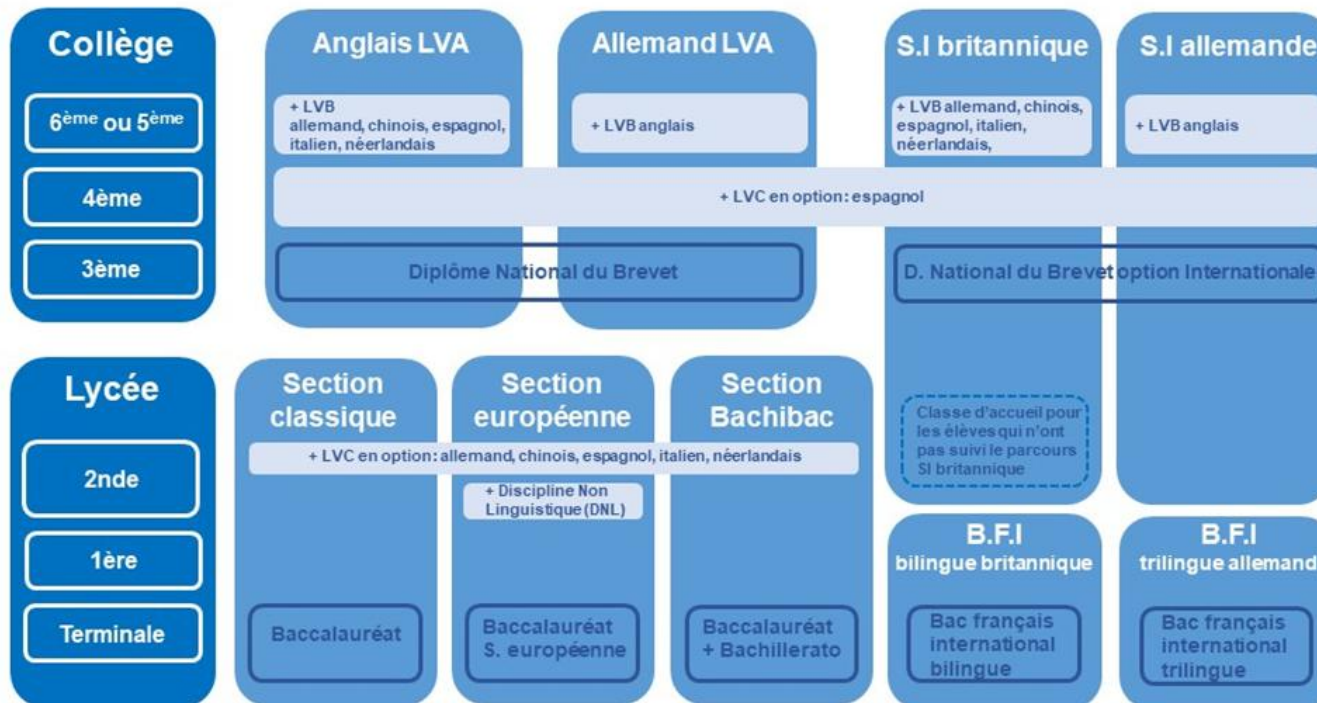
Collège

$6^{ème}$ ou $5^{ème}$

4ème

3ème

Anglais LVA

+ LVB allemand, chinois, espagnol, italien, néerlandais

Allemand LVA

+ LVB anglais

S.I britannique

+ LVB allemand, chinois, espagnol, italien, néerlandais,

S.I allemande

+ LVB anglais

+ LVC en option: espagnol

Diplôme National du Brevet

D. National du Brevet option Internationale

Lycée

2nde

1ère

Terminale

Section classique

Section européenne

Section Bachibac

+ LVC en option: allemand, chinois, espagnol, italien, néerlandais

+ Discipline Non Linguistique (DNL)

Classe d'accueil pour les élèves qui n'ont pas suivi le parcours SI britannique

B.F.I bilingue britannique

B.F.I trilingue allemand

Baccalauréat

Baccalauréat S. européenne

Baccalauréat + Bachillerato

Bac français international bilingue

Bac français international trilingue